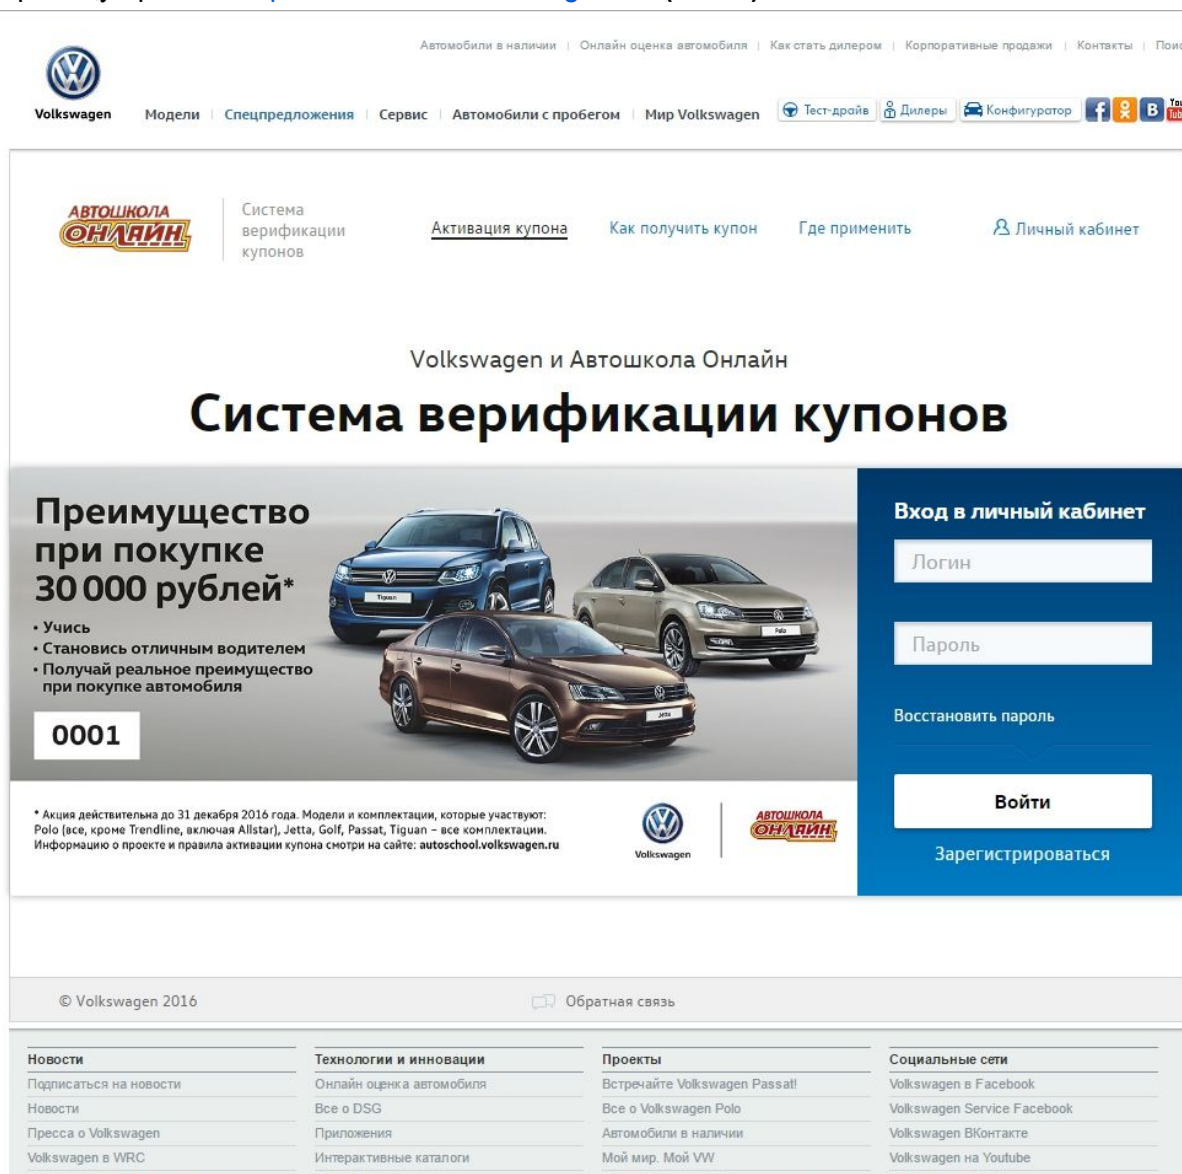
Автомобили в наличии | Онлайн оценка автомобиля | Как стать дилером | Корпоративные продажи | Контакты | Пои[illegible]

Volkswagen

Модели | Спецпредложения | Сервис | Автомобили с пробегом | Мир Volkswagen

Тест-драйв | Дилеры | Конфигуратор

АВТОШКОЛА ОНЛАЙН

Система верификации купонов

Активация купона | Как получить купон | Где применить | Личный кабинет

Volkswagen и Автошкола Онлайн

Система верификации купонов

Преимущество при покупке 30 000 рублей*

• Учись
• Становись отличным водителем
• Получай реальное преимущество при покупке автомобиля

0001

Tiguan

Polo

Jetta

* Акция действительна до 31 декабря 2016 года. Модели и комплектации, которые участвуют: Polo (все, кроме Trendline, включая Allstar), Jetta, Golf, Passat, Tiguan – все комплектации. Информацию о проекте и правила активации купона смотри на сайте: autoschool.volkswagen.ru

Volkswagen

АВТОШКОЛА ОНЛАЙН

Вход в личный кабинет

Логин

Пароль

Восстановить пароль

Войти

Зарегистрироваться

© Volkswagen 2016

Обратная связь

| Новости | Технологии и инновации | Проекты | Социальные сети |
|---|---|---|---|
| Подписаться на новости | Онлайн оценка автомобиля | Встречайте Volkswagen Passat! | Volkswagen в Facebook |
| Новости | Все о DSG | Все о Volkswagen Polo | Volkswagen Service Facebook |
| Пресса о Volkswagen | Приложения | Автомобили в наличии | Volkswagen ВКонтакте |
| Volkswagen в WRC | Интерактивные каталоги | Мой мир. Мой VW | Volkswagen на Youtube |